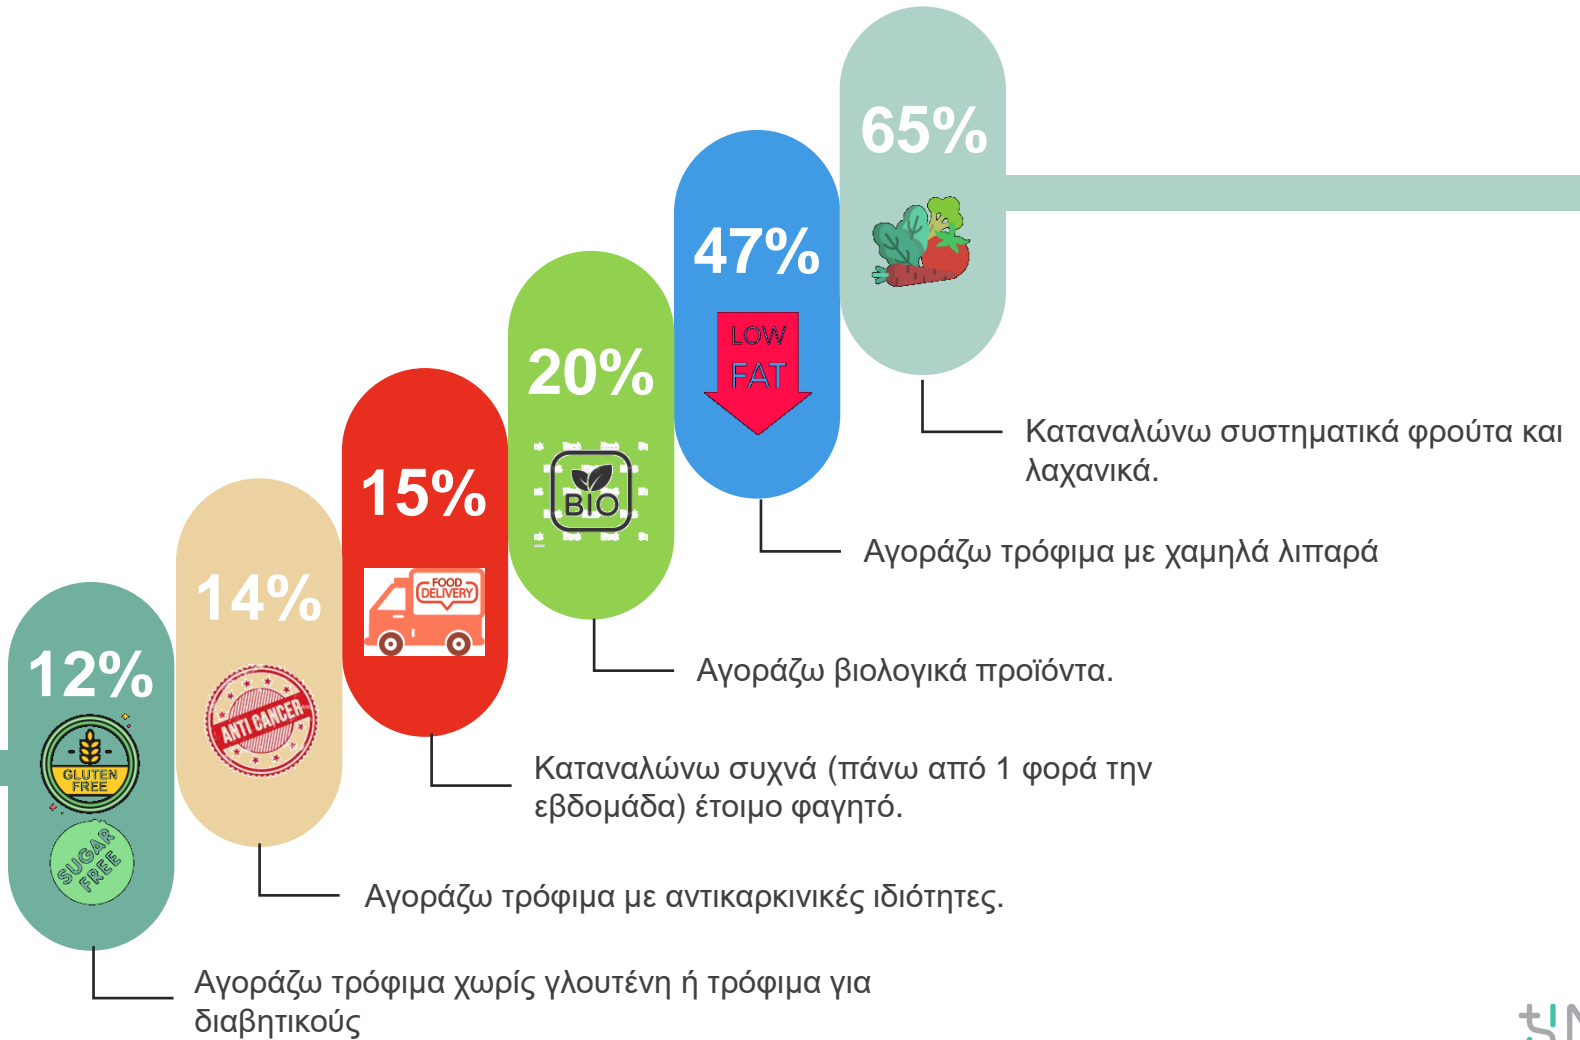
65%

Καταναλώνω συστηματικά φρούτα και λαχανικά.

47%

LOW FAT

Αγοράζω τρόφιμα με χαμηλά λιπαρά

20%

BIO

Αγοράζω βιολογικά προϊόντα.

15%

FOOD DELIVERY

Καταναλώνω συχνά (πάνω από 1 φορά την εβδομάδα) έτοιμο φαγητό.

14%

ANTI CANCER

Αγοράζω τρόφιμα με αντικαρκινικές ιδιότητες.

12%

GLUTEN FREE

SUGAR FREE

Αγοράζω τρόφιμα χωρίς γλουτένη ή τρόφιμα για διαβητικούς